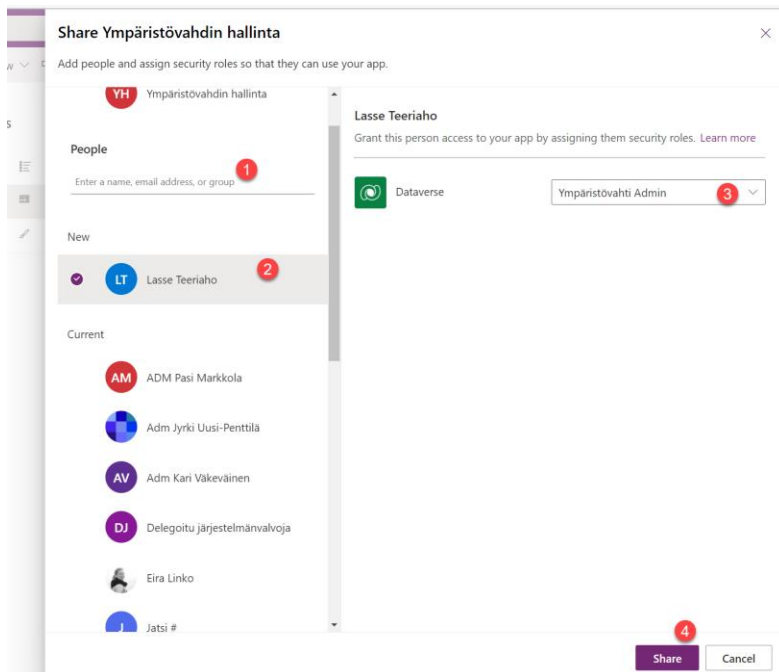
Share Ympäristövahdin hallinta

Add people and assign security roles so that they can use your app.

YH Ympäristövahdin hallinta

People

Enter a name, email address, or group

1

New

LT Lasse Teeriaho

2

Current

AM ADM Pasi Markkola

Adm Jyrki Uusi-Penttilä

AV Adm Kari Väkeväinen

DJ Delegoitu järjestelmänvalvoja

Eira Linko

J Jatsi #

Lasse Teeriaho

Grant this person access to your app by assigning them security roles. Learn more

Dataverse

Ympäristövahti Admin

3

4

Share

Cancel